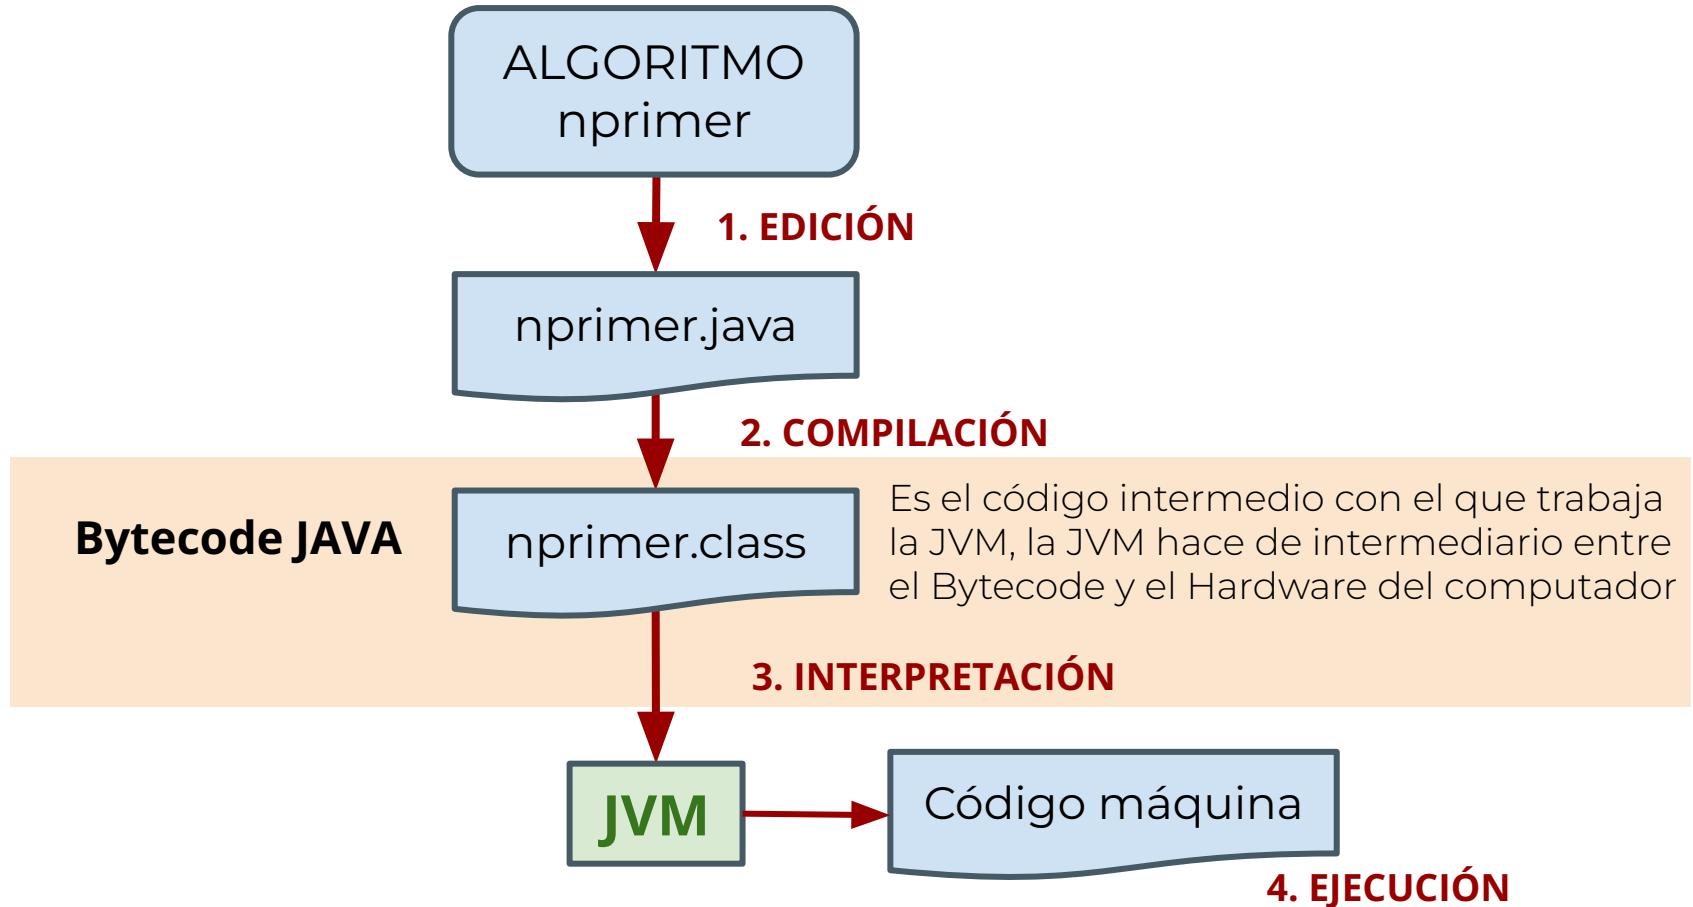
ALGORITMO
nprimer

1. EDICIÓN

nprimer.java

2. COMPILACIÓN

Bytecode JAVA

nprimer.class

Es el código intermedio con el que trabaja la JVM, la JVM hace de intermediario entre el Bytecode y el Hardware del computador

3. INTERPRETACIÓN

JVM

Código máquina

4. EJECUCIÓN